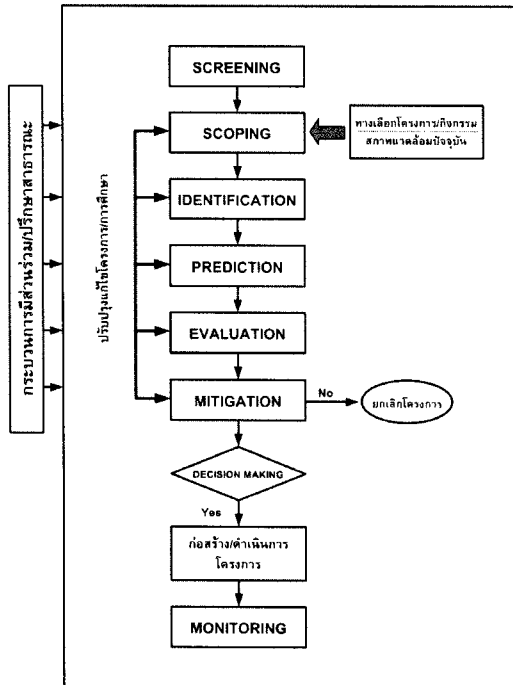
กระบวนการมีส่วนร่วม/ปรึกษาสาธารณะ

ปรับปรุงแก้ไขโครงการ/การศึกษา

SCREENING

SCOPING

ทางเลือกโครงการ/กิจกรรม
สภาพแวดล้อมปัจจุบัน

IDENTIFICATION

PREDICTION

EVALUATION

MITIGATION

No

ยกเลิกโครงการ

DECISION MAKING

Yes

ก่อสร้าง/ดำเนินการ
โครงการ

MONITORING